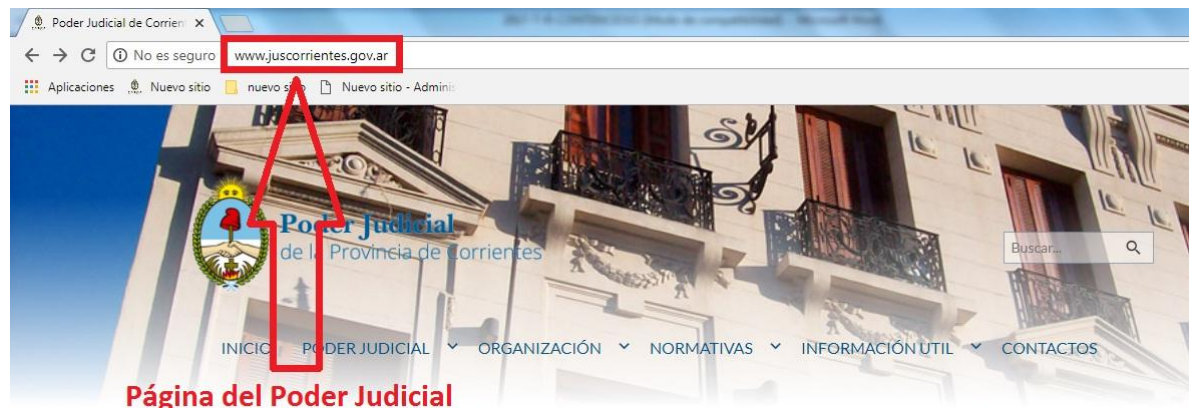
Poder Judicial de Corrien ×

No es seguro www.juscorrientes.gov.ar

Aplicaciones Nuevo sitio nuevo sitio Nuevo sitio - Adminis

Poder Judicial
de la Provincia de Corrientes

Buscar...

INICIO PODER JUDICIAL ORGANIZACIÓN NORMATIVAS INFORMACIÓN UTIL CONTACTOS

Página del Poder Judicial